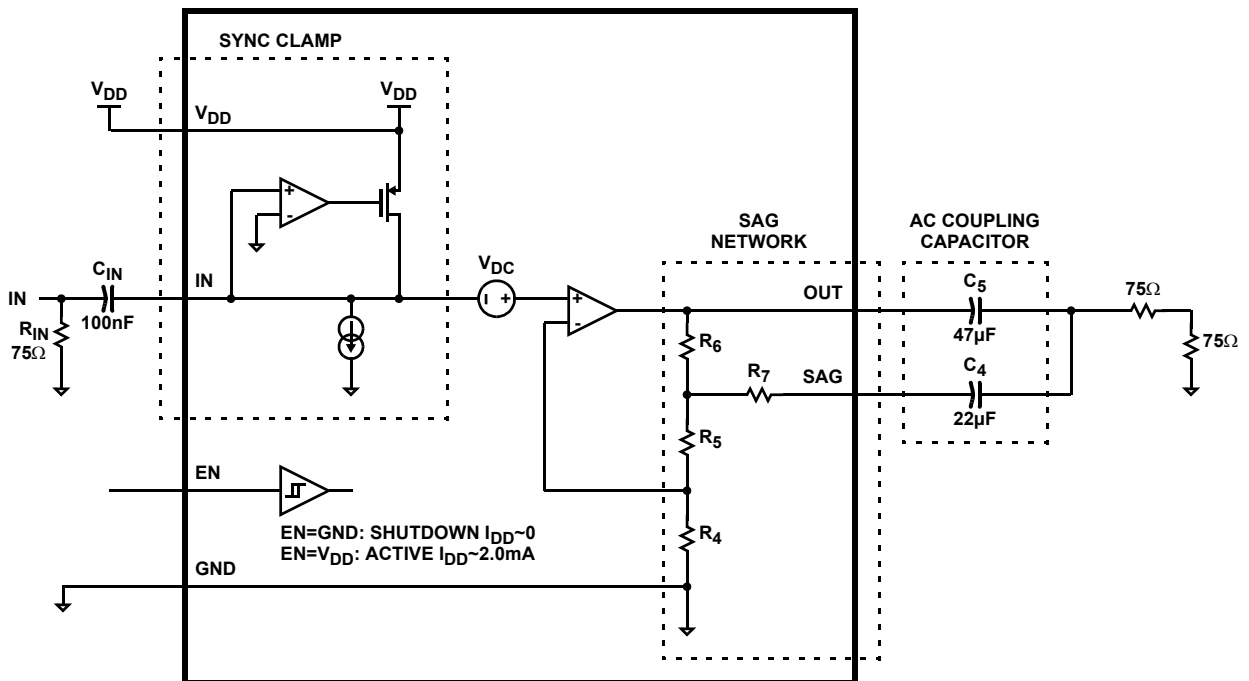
SYNC CLAMP

$V_{DD}$

$V_{DD}$

$V_{DD}$

+
-

SAG NETWORK

AC COUPLING CAPACITOR

$V_{DC}$

IN

$C_{IN}$

IN

$R_{IN}$
75Ω

100nF

+
-

OUT

$C_5$

47µF

75Ω

75Ω

$R_6$

$R_7$

SAG

$C_4$

22µF

$R_5$

EN

$R_4$

EN=GND: SHUTDOWN $I_{DD}$~0
EN=$V_{DD}$: ACTIVE $I_{DD}$~2.0mA

GND